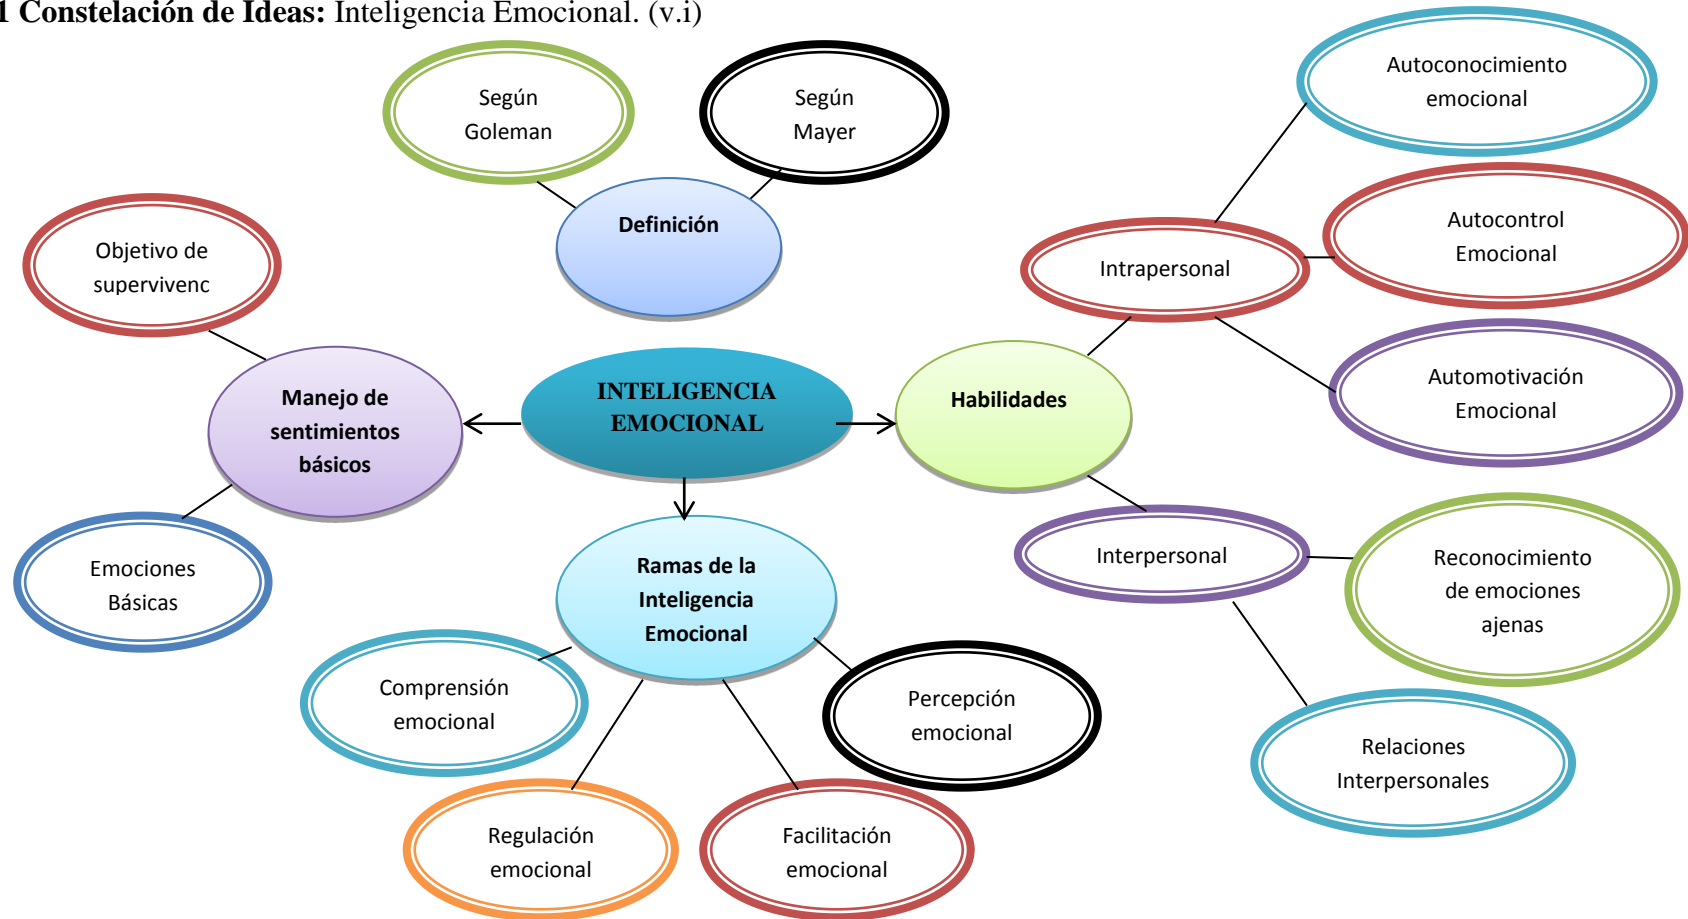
1 **Constelación de Ideas:** Inteligencia Emocional. (v.i)

Según Goleman

Según Mayer

Definición

Objetivo de supervivenc

Manejo de sentimientos básicos

INTELIGENCIA EMOCIONAL

Emociones Básicas

Ramas de la Inteligencia Emocional

Comprensión emocional

Regulación emocional

Facilitación emocional

Percepción emocional

Habilidades

Intrapersonal

Autoconocimiento emocional

Autocontrol Emocional

Automotivación Emocional

Interpersonal

Reconocimiento de emociones ajenas

Relaciones Interpersonales